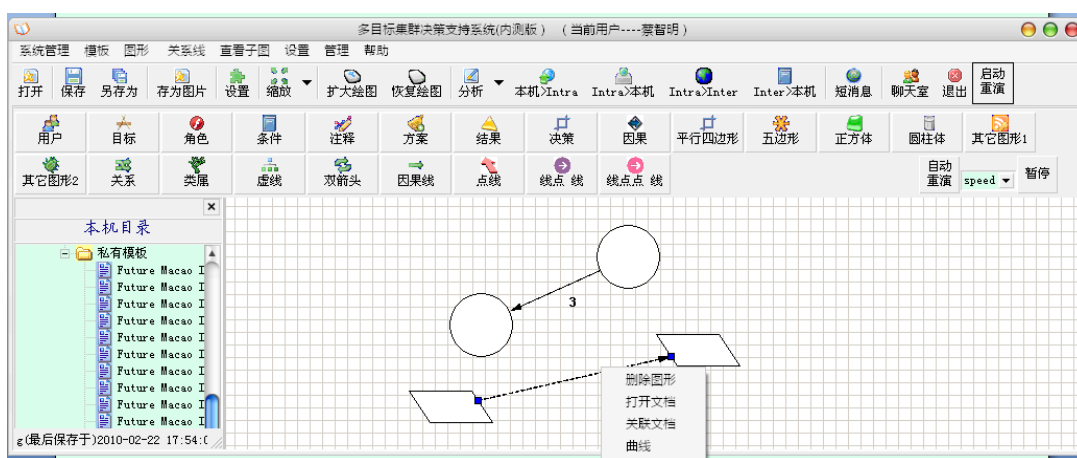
多目标集群决策支持系统(内测版）（当前用户----蔡智明）

系统管理 模板 图形 关系线 查看子图 设置 管理 帮助

打开 保存 另存为 存为图片 设置 缩放 扩大绘图 恢复绘图 分析 本机>Intra Intra>本机 Intra>Inter Inter>本机 短消息 聊天室 退出 启动重演

用户 目标 角色 条件 注释 方案 结果 决策 因果 平行四边形 五边形 正方体 圆柱体 其它图形1

其它图形2 关系 类属 虚线 双箭头 因果线 点线 线点 线 线点点 线 自动重演 speed 暂停

本机目录

私有模板
Future Macao I
Future Macao I
Future Macao I
Future Macao I
Future Macao I
Future Macao I
Future Macao I
Future Macao I
Future Macao I
Future Macao I
Future Macao I

g(最后保存于)2010-02-22 17:54:(

3

删除图形
打开文档
关联文档
曲线